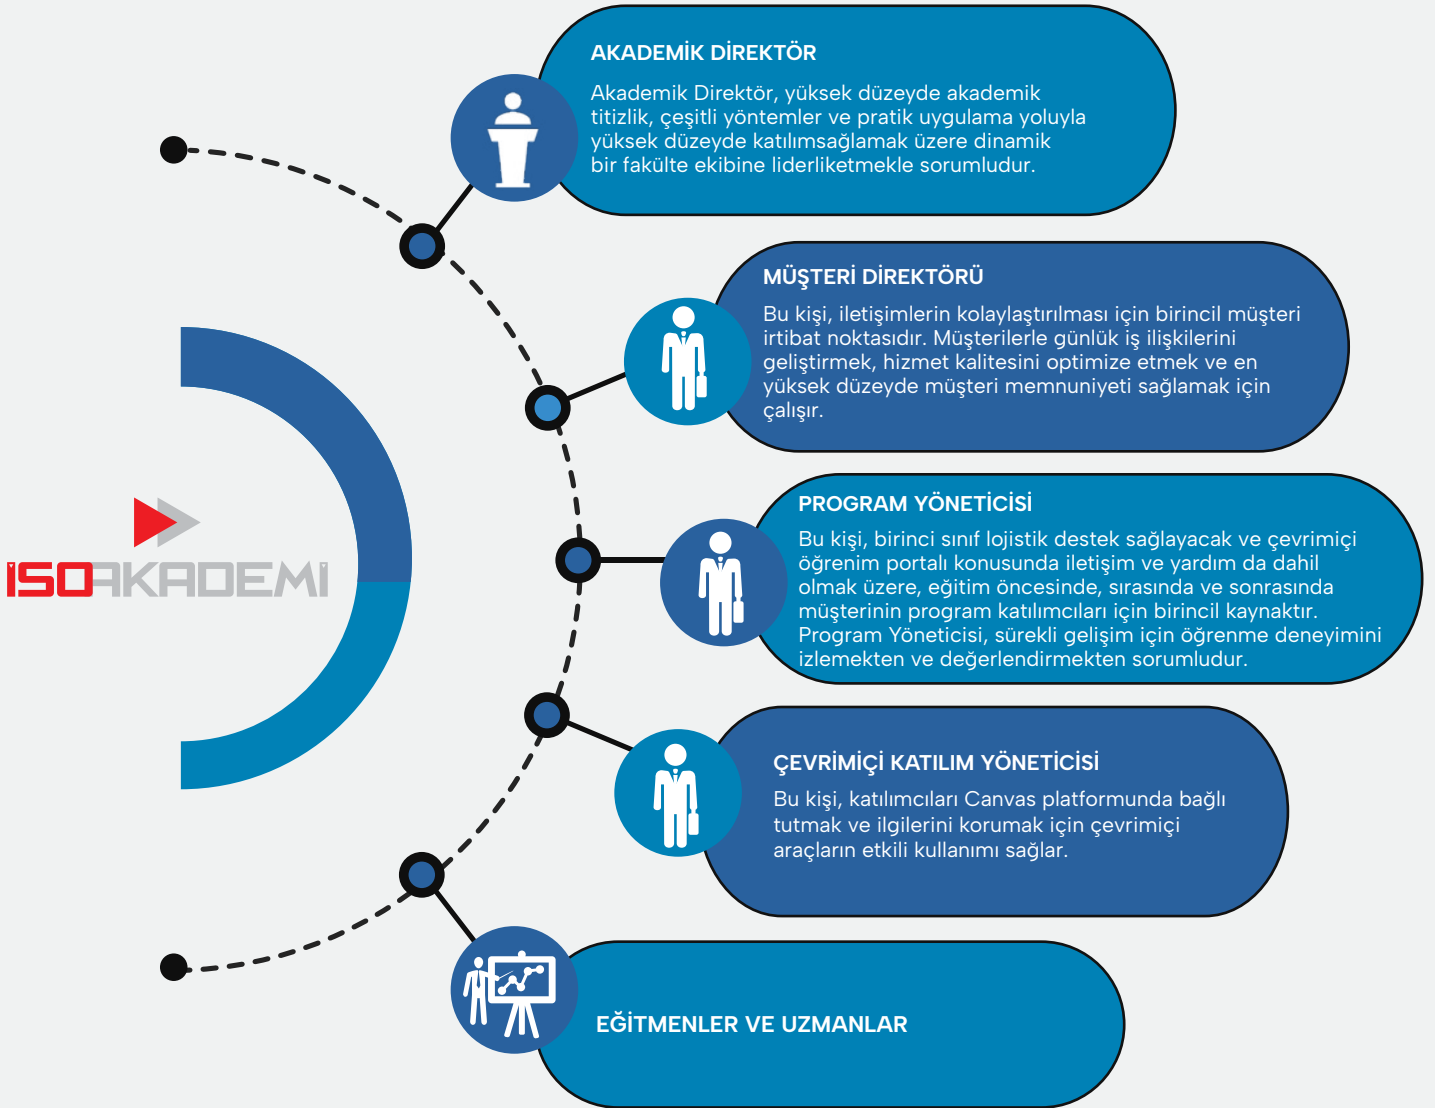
ISOAKADEMI

AKADEMİK DİREKTÖR

Akademik Direktör, yüksek düzeyde akademik titizlik, çeşitli yöntemler ve pratik uygulama yoluyla yüksek düzeyde katılımsağlamak üzere dinamik bir fakülte ekibine liderliketmekle sorumludur.

MÜŞTERİ DİREKTÖRÜ

Bu kişi, iletişimlerin kolaylaştırılması için birincil müşteri irtibat noktasıdır. Müşterilerle günlük iş ilişkilerini geliştirmek, hizmet kalitesini optimize etmek ve en yüksek düzeyde müşteri memnuniyeti sağlamak için çalışır.

PROGRAM YÖNETİCİSİ

Bu kişi, birinci sınıf lojistik destek sağlayacak ve çevrimiçi öğrenim portalı konusunda iletişim ve yardım da dahil olmak üzere, eğitim öncesinde, sırasında ve sonrasında müşterinin program katılımcıları için birincil kaynaktır. Program Yöneticisi, sürekli gelişim için öğrenme deneyimini izlemekten ve değerlendirmekten sorumludur.

ÇEVRİMİÇİ KATILIM YÖNETİCİSİ

Bu kişi, katılımcıları Canvas platformunda bağlı tutmak ve ilgilerini korumak için çevrimiçi araçların etkili kullanımı sağlar.

EĞİTMENLER VE UZMANLAR